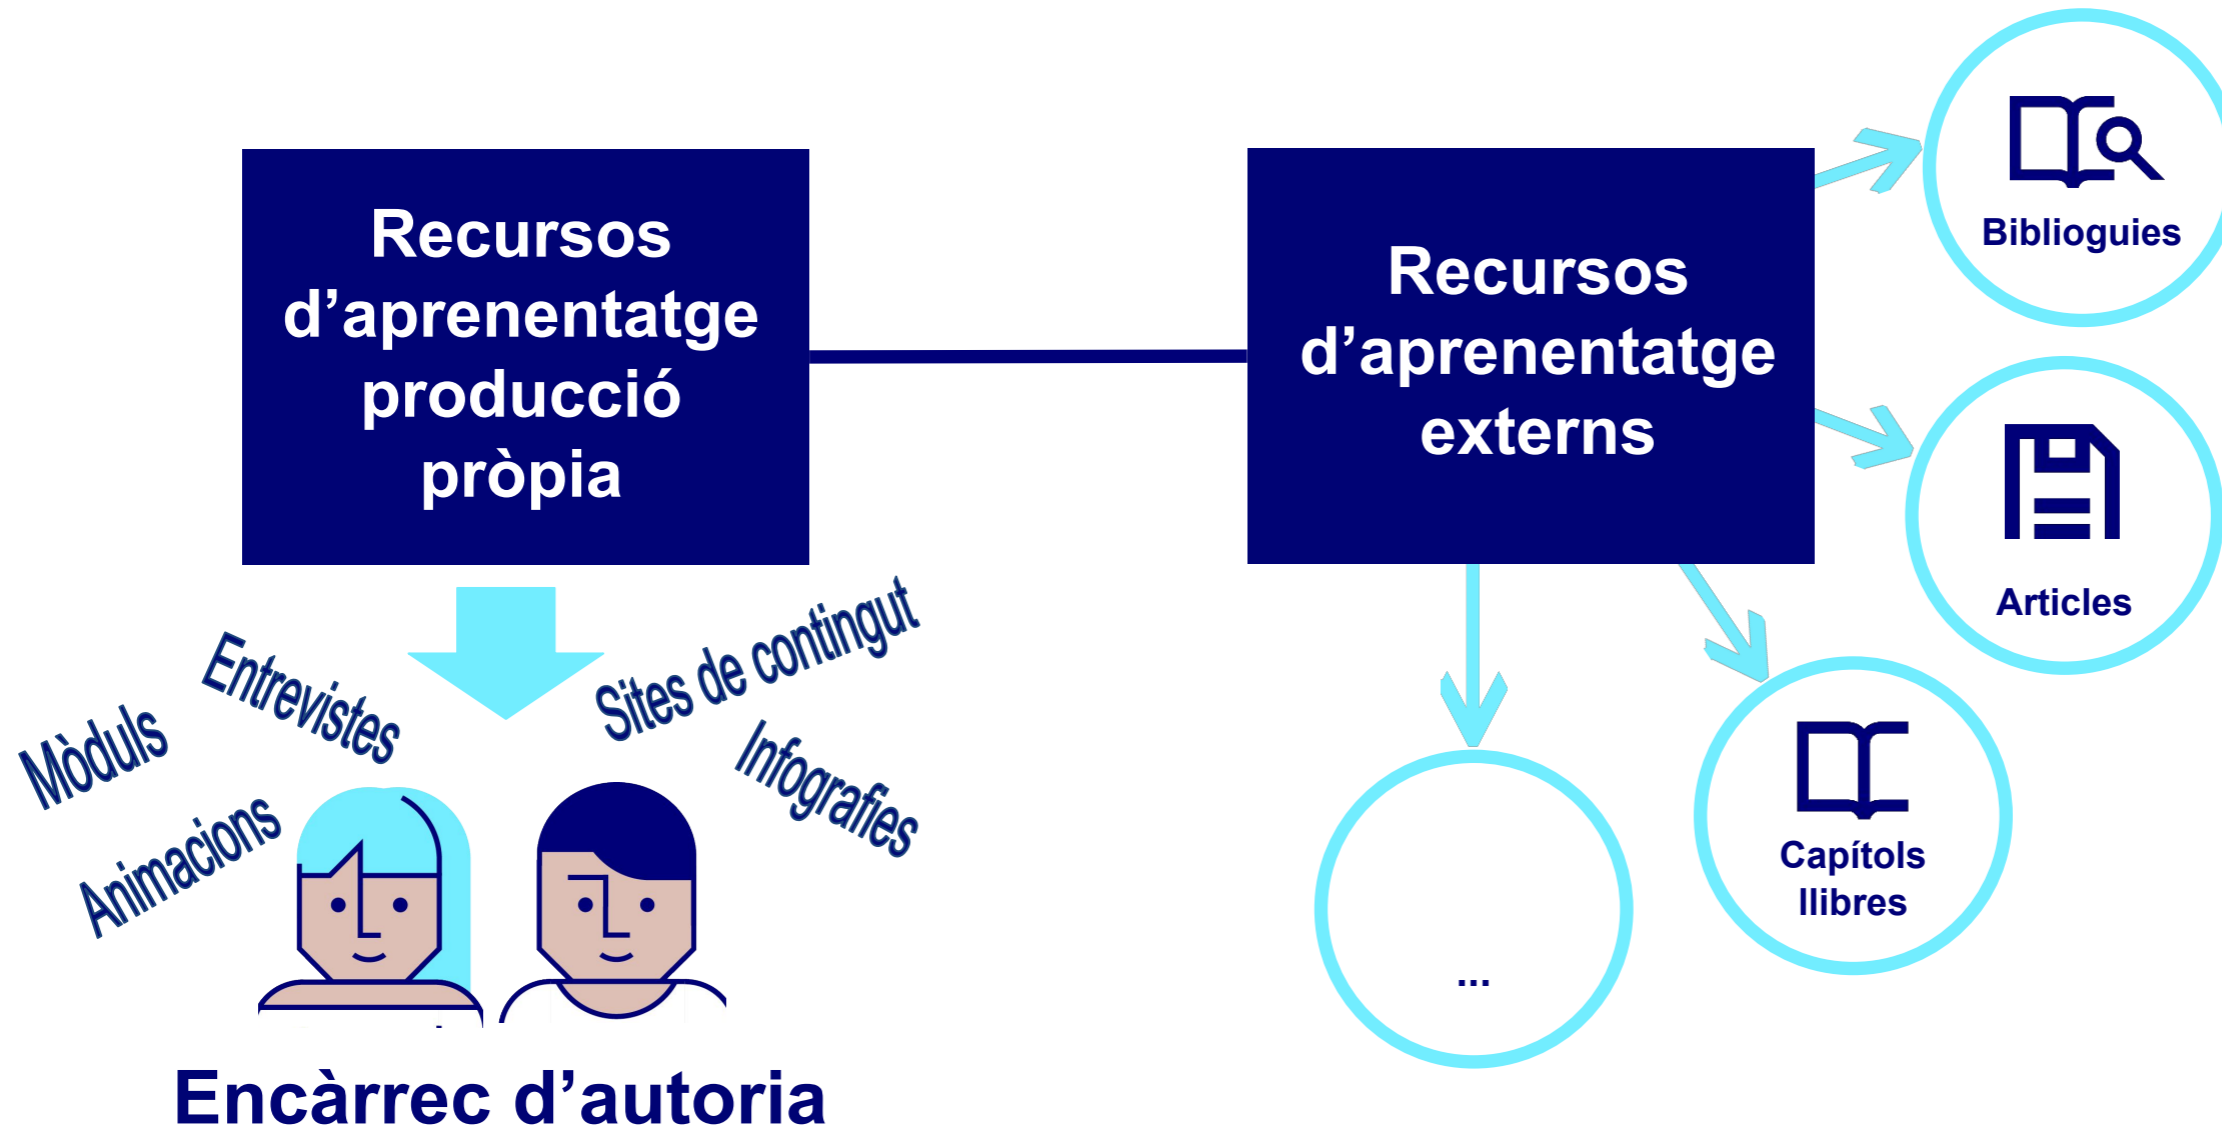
Recursos d’aprenentatge producció pròpia

Recursos d’aprenentatge externs

Bibliogues

Articles

Capítols llibres

...

Mòduls

Entrevistes

Animacions

Sites de contingut

Infografies

Encàrrec d’autoria